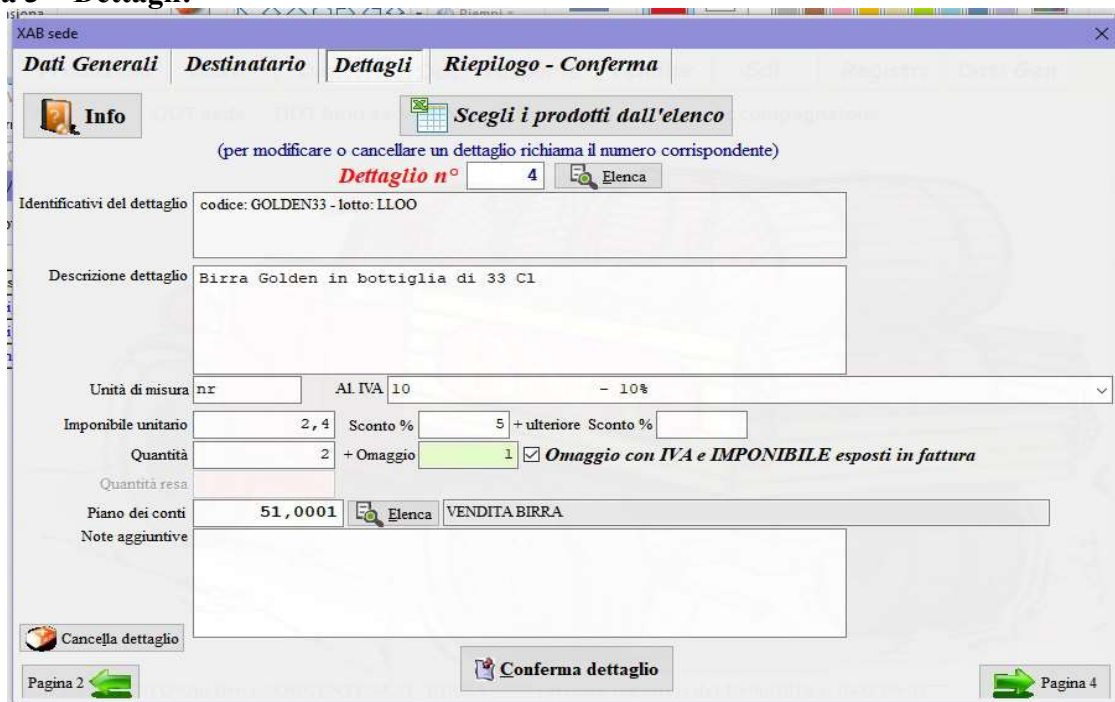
XAB sede

Dati Generali | Destinatario | Dettagli | Riepilogo - Conferma

Info

Scegli i prodotti dall'elenco

(per modificare o cancellare un dettaglio richiama il numero corrispondente)

Dettaglio n° 4 Elenca

Identificativi del dettaglio: codice: GOLDEN33 - lotto: LLOO

Descrizione dettaglio: Birra Golden in bottiglia di 33 Cl

Unità di misura: nr

Al. IVA: 10 - 10%

Imponibile unitario: 2,4

Sconto %: 5

+ ulteriore Sconto %

Quantità: 2

+ Omaggio: 1

Omaggio con IVA e IMPONIBILE esposti in fattura

Quantità resa

Piano dei conti: 51,0001 Elenca VENDITA BIRRA

Note aggiuntive

Cancella dettaglio

Pagina 2

Conferma dettaglio

Pagina 4